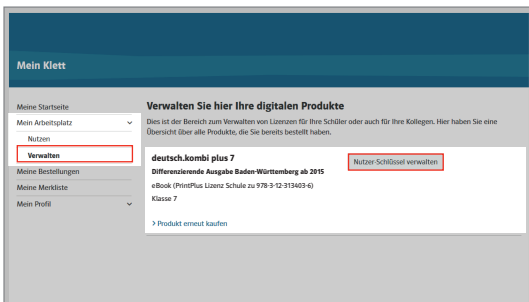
Mein Klett

Meine Startseite
Mein Arbeitsplatz
Nutzen
Verwalten
Meine Bestellungen
Meine Merkliste
Mein Profil

Verwalten Sie hier Ihre digitalen Produkte

Dies ist der Bereich zum Verwalten von Lizenzen für Ihre Schüler oder auch für Ihre Kollegen. Hier haben Sie eine Übersicht über alle Produkte, die Sie bereits bestellt haben.

deutsch.kombi plus 7
Differenzierende Ausgabe Baden-Württemberg ab 2015
eBook (PrintPlus Lizenz Schule zu 978-3-12-313403-6)
Klasse 7

Nutzer-Schlüssel verwalten

> Produkt erneut kaufen